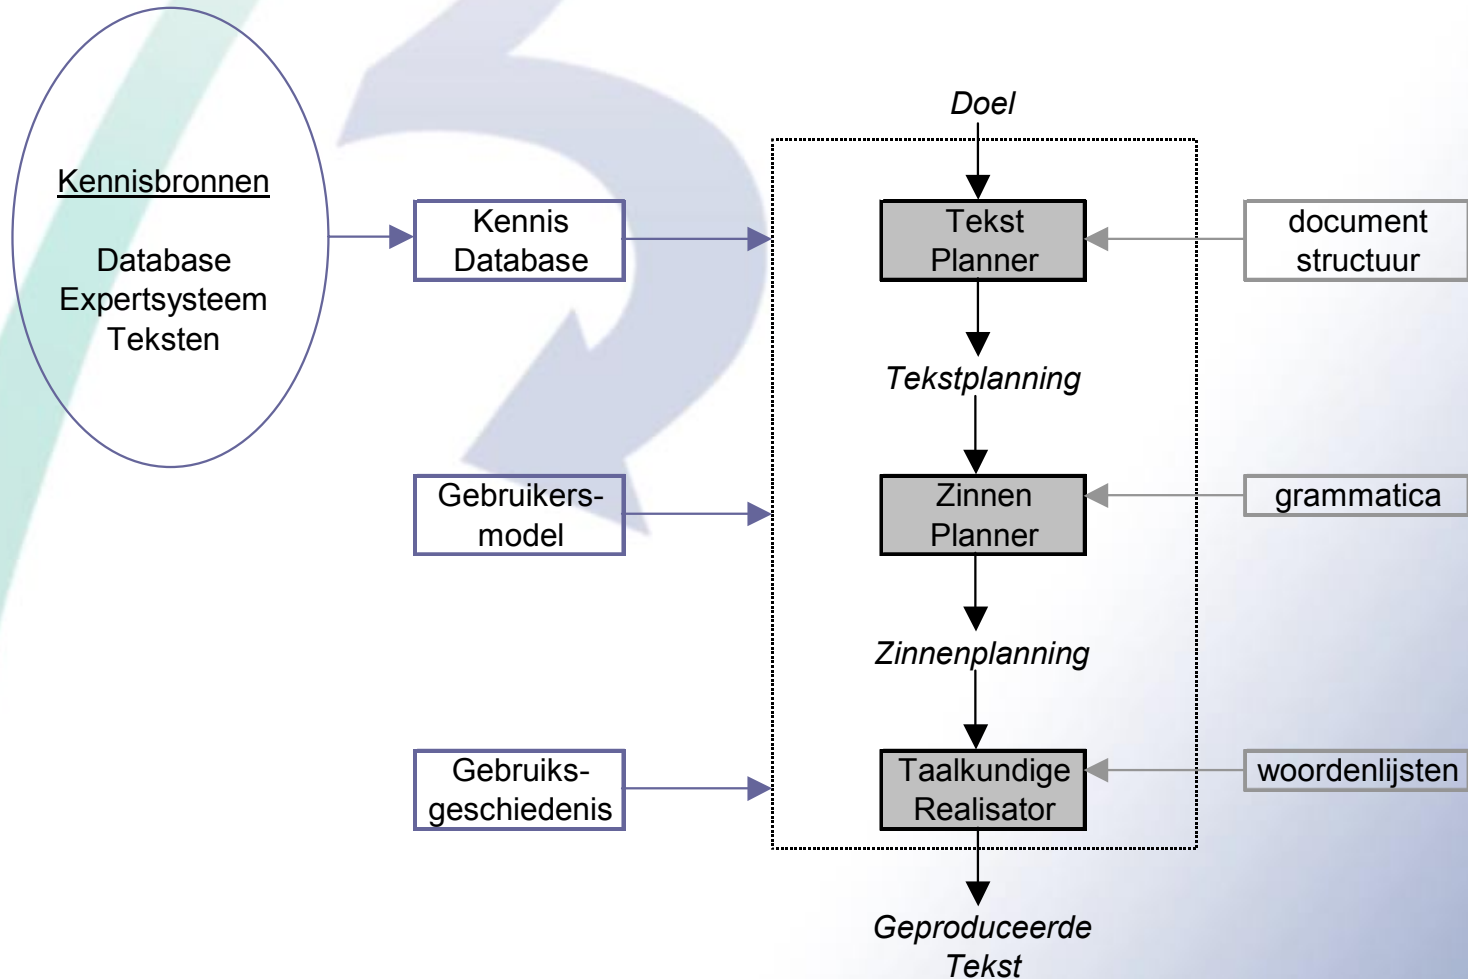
Kennisbronnen

Database
Expertsysteem
Teksten

Kennis
Database

Gebruikers-
model

Gebruiks-
geschiedenis

*Doel*

Tekst
Planner

*Tekstplanning*

Zinnen
Planner

*Zinnenplanning*

Taalkundige
Realisator

*Geproduceerde
Tekst*

document
structuur

grammatica

woordenlijsten